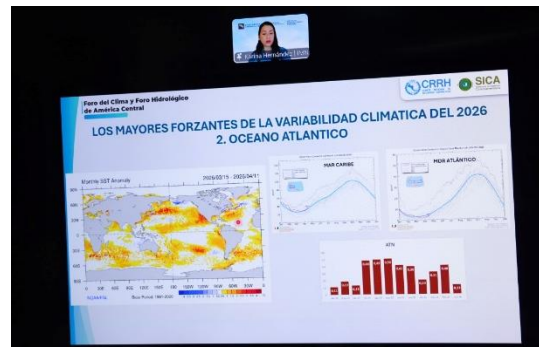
Karina Hernández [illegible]

Foro del Clima y Foro Hidrológico de América Central

CRRH

SICA

LOS MAYORES FORZANTES DE LA VARIABILIDAD CLIMATICA DEL 2026
2. OCEANO ATLANTICO

Monthly SST Anomaly

2026/03/15 - 2026/04/11

MAR CARIBE

MDR ATLÁNTICO

ATN

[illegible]